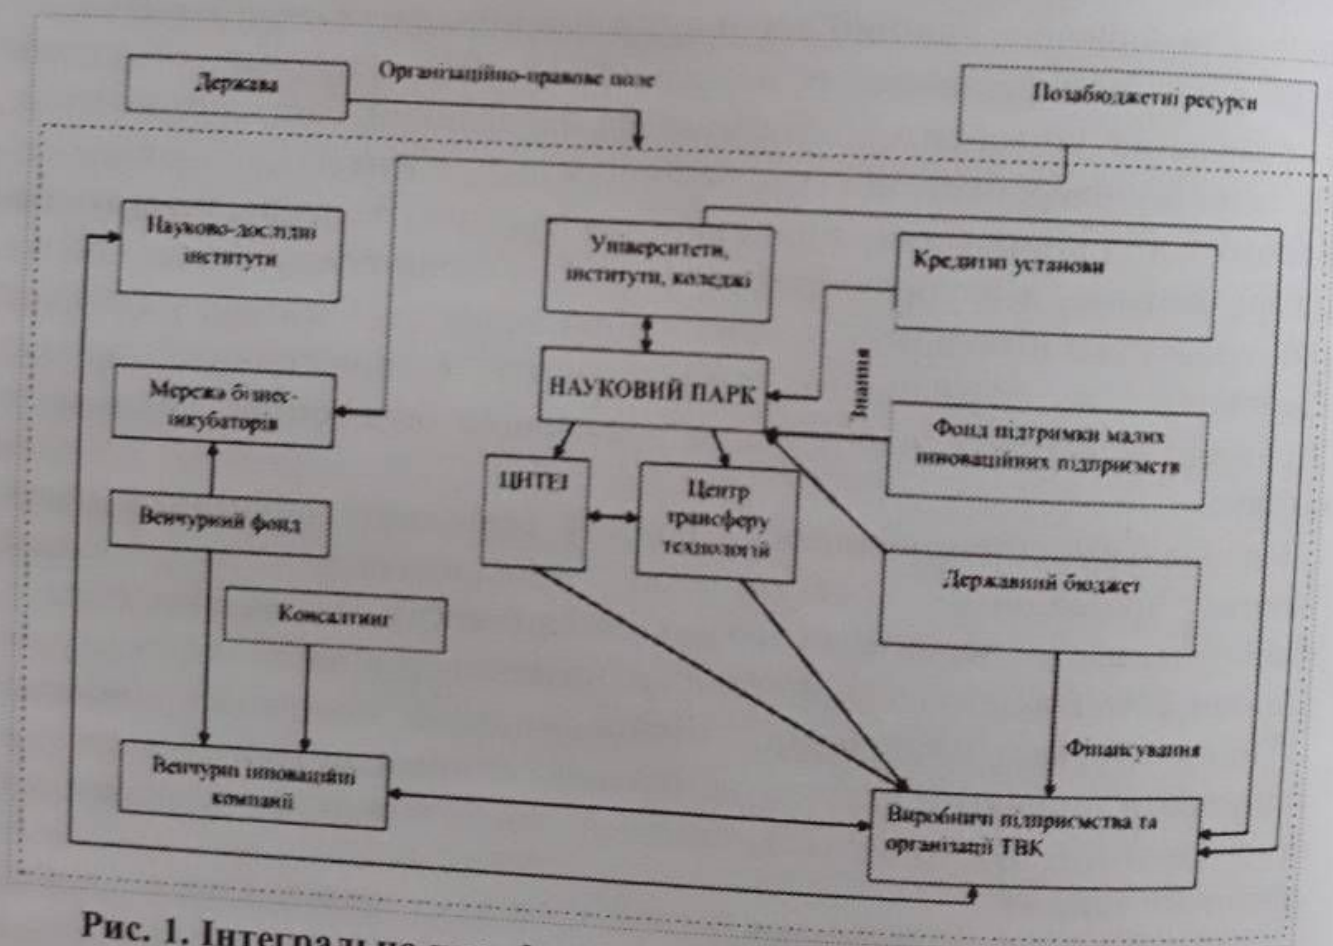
Держава

Організаційно-правове поле

Позабюджетні ресурси

Науково-дослідні інститути

Університети, інститути, коледжі

Кредитні установи

Мережа бізнес-інкубаторів

НАУКОВИЙ ПАРК

Знання

Фонд підтримки малих інноваційних підприємств

ЦНТЕІ

Центр трансферу технологій

Венчурний фонд

Державний бюджет

Консалтинг

Фінансування

Венчурні інноваційні компанії

Виробничі підприємства та організації ТВК

Рис. 1. Інтеграл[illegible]